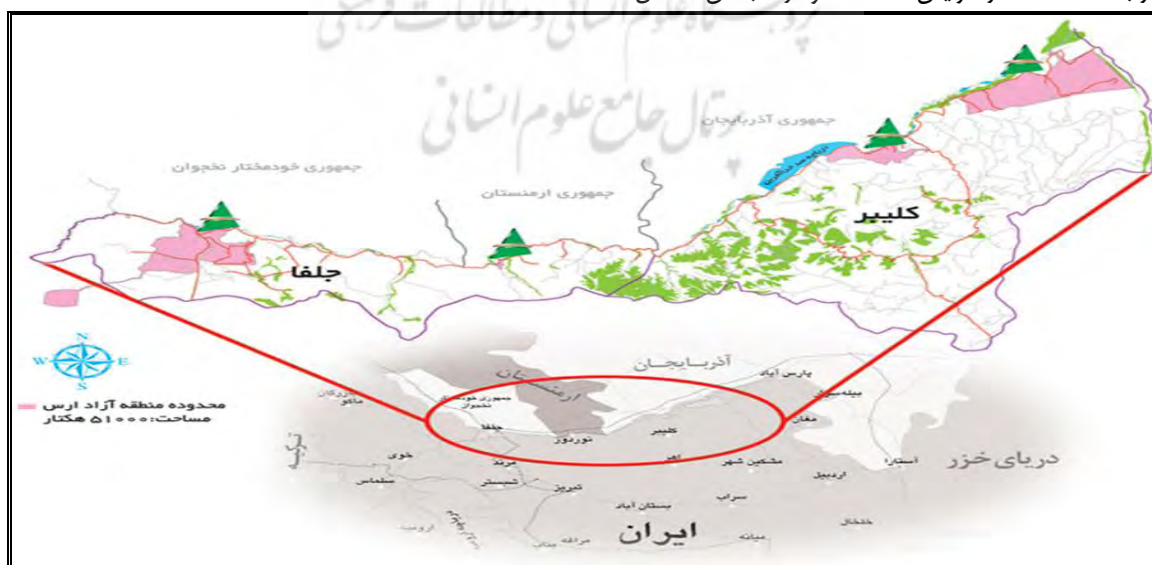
پژوهشگاه علوم انسانی و مطالعات فرهنگی
پرتال جامع علوم انسانی

جمهوری آذربایجان
جمهوری خودمختار نخجوان
جمهوری ارمنستان
کلیبر
جلفا

N
W
E
S

محدوده منطقه آزاد ارس
مساحت: ۵۱۰۰۰ هکتار

آذربایجان
ارمنستان
جمهوری خودمختار نخجوان
پارس آباد
بیله سوار
مغان
ماکو
جلفا
کلیبر
نوردوز
اهر
مرند
خوی
سلماس
شبستر
تبریز
مشکین شهر
اردبیل
آستارا
دریای خزر
سراب
بستان آباد
خلخال
میانه
مراغه
ارومیه
ایران